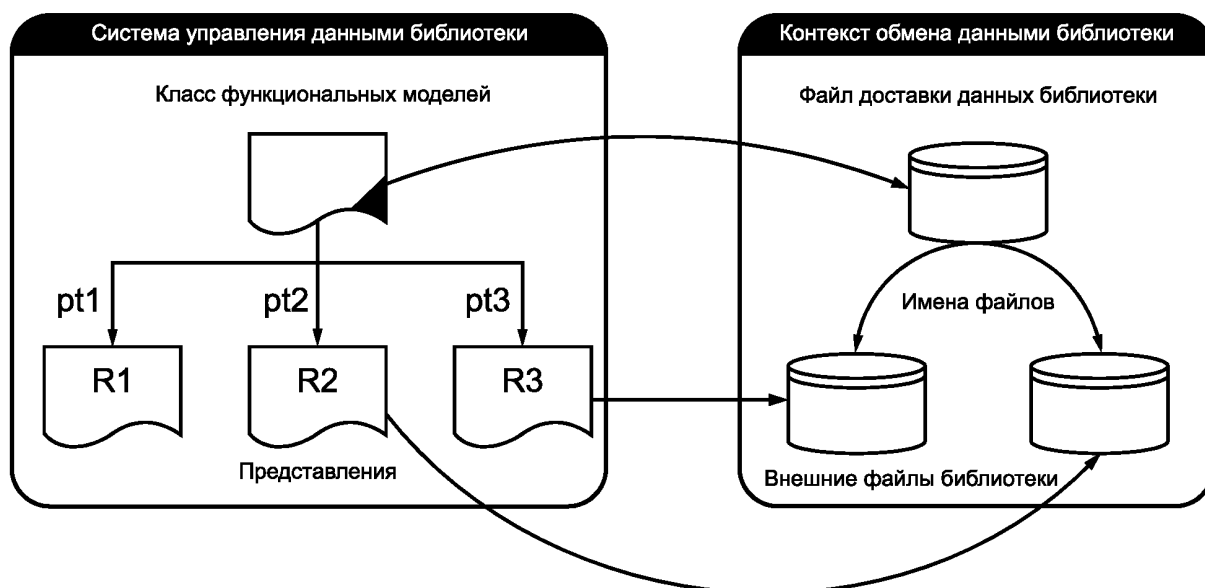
Система управления данными библиотеки

Класс функциональных моделей

pt1

pt2

pt3

R1

R2

R3

Представления

Контекст обмена данными библиотеки

Файл доставки данных библиотеки

Имена файлов

Внешние файлы библиотеки